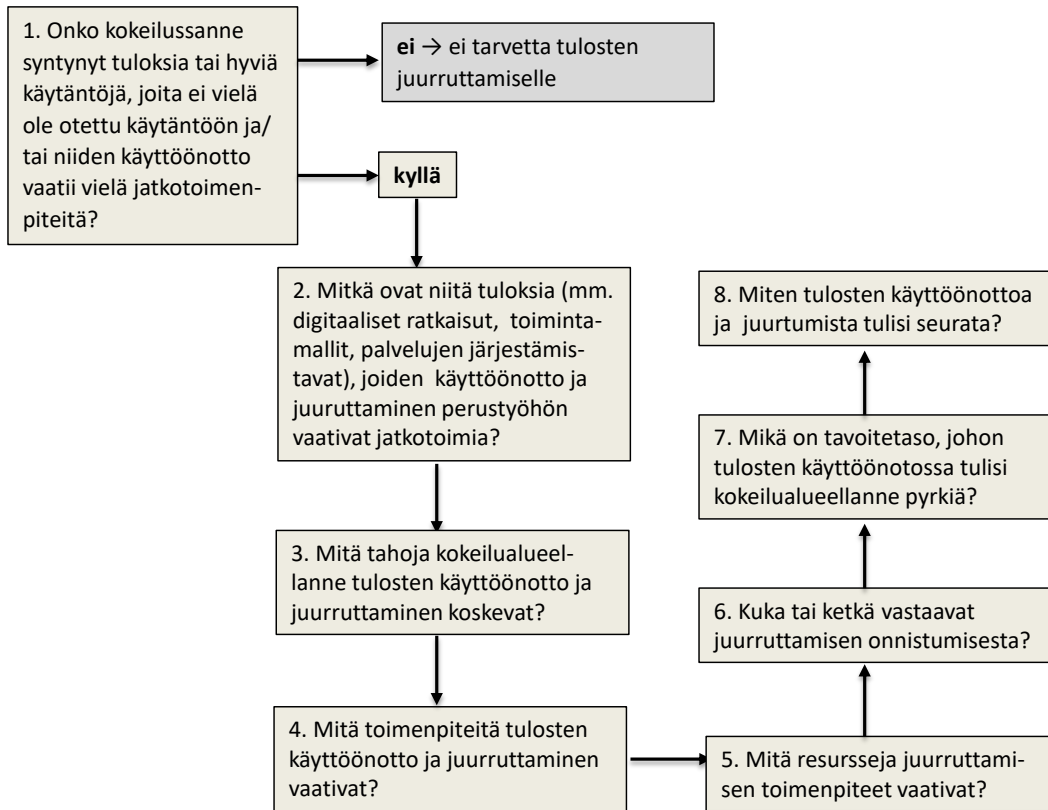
1. Onko kokeilussanne syntynyt tuloksia tai hyviä käytäntöjä, joita ei vielä ole otettu käytäntöön ja/ tai niiden käyttöönotto vaatii vielä jatkotoimenpiteitä?

**ei** → ei tarvetta tulosten juurruttamiselle

**kyllä**

2. Mitkä ovat niitä tuloksia (mm. digitaaliset ratkaisut, toimintamallit, palvelujen järjestämistavat), joiden käyttöönotto ja juurruttaminen perustyöhön vaativat jatkotoimia?

3. Mitä tahoja kokeilualueellanne tulosten käyttöönotto ja juurruttaminen koskevat?

4. Mitä toimenpiteitä tulosten käyttöönotto ja juurruttaminen vaativat?

5. Mitä resursseja juurruttamisen toimenpiteet vaativat?

6. Kuka tai ketkä vastaavat juurruttamisen onnistumisesta?

7. Mikä on tavoitetaso, johon tulosten käyttöönotossa tulisi kokeilualueellanne pyrkiä?

8. Miten tulosten käyttöönottoa ja juurtumista tulisi seurata?